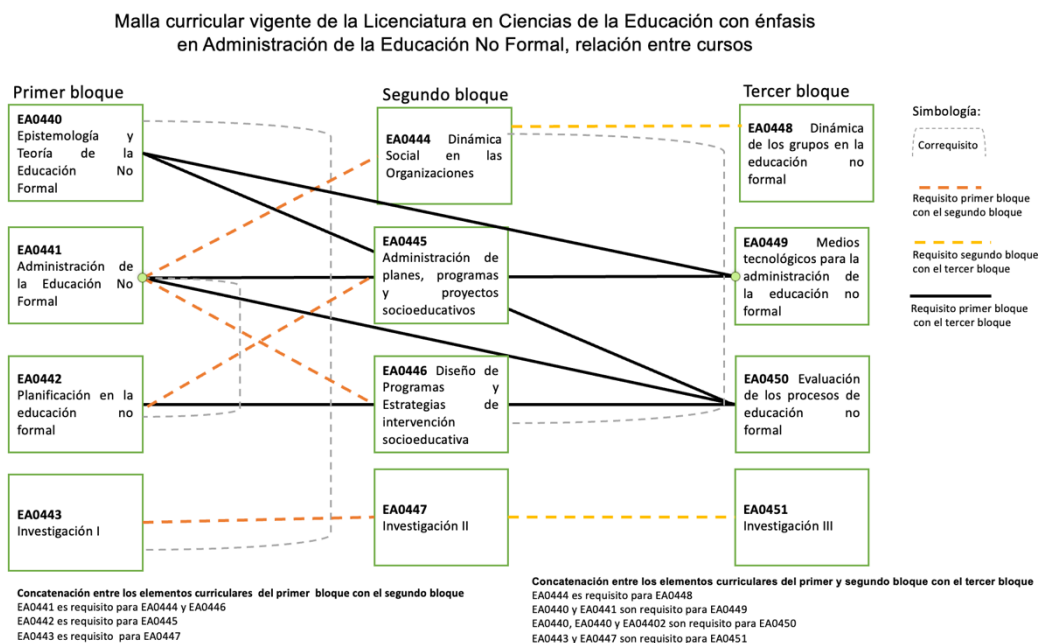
Malla curricular vigente de la Licenciatura en Ciencias de la Educación con énfasis en Administración de la Educación No Formal, relación entre cursos

Primer bloque

EA0440
Epistemología y Teoría de la Educación No Formal

EA0441
Administración de la Educación No Formal

EA0442
Planificación en la educación no formal

EA0443
Investigación I

Segundo bloque

EA0444 Dinámica Social en las Organizaciones

EA0445
Administración de planes, programas y proyectos socioeducativos

EA0446 Diseño de Programas y Estrategias de intervención socioeducativa

EA0447
Investigación II

Tercer bloque

EA0448 Dinámica de los grupos en la educación no formal

EA0449 Medios tecnológicos para la administración de la educación no formal

EA0450 Evaluación de los procesos de educación no formal

EA0451
Investigación III

Simbología:

Correquisito

Requisito primer bloque con el segundo bloque

Requisito segundo bloque con el tercer bloque

Requisito primer bloque con el tercer bloque

Concatenación entre los elementos curriculares del primer bloque con el segundo bloque
EA0441 es requisito para EA0444 y EA0446
EA0442 es requisito para EA0445
EA0443 es requisito para EA0447

Concatenación entre los elementos curriculares del primer y segundo bloque con el tercer bloque
EA0444 es requisito para EA0448
EA0440 y EA0441 son requisito para EA0449
EA0440, EA0440 y EA04402 son requisito para EA0450
EA0443 y EA0447 son requisito para EA0451